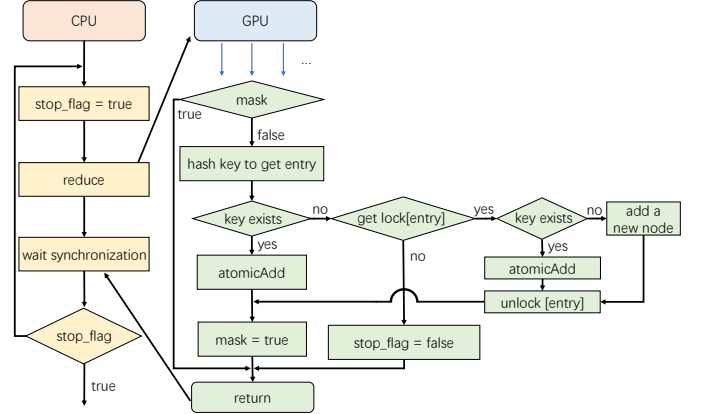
CPU

stop_flag = true

reduce

wait synchronization

stop_flag

true

GPU

...

mask

true

false

hash key to get entry

key exists

no

get lock[entry]

yes

key exists

no

add a new node

yes

no

yes

atomicAdd

atomicAdd

unlock [entry]

mask = true

stop_flag = false

return